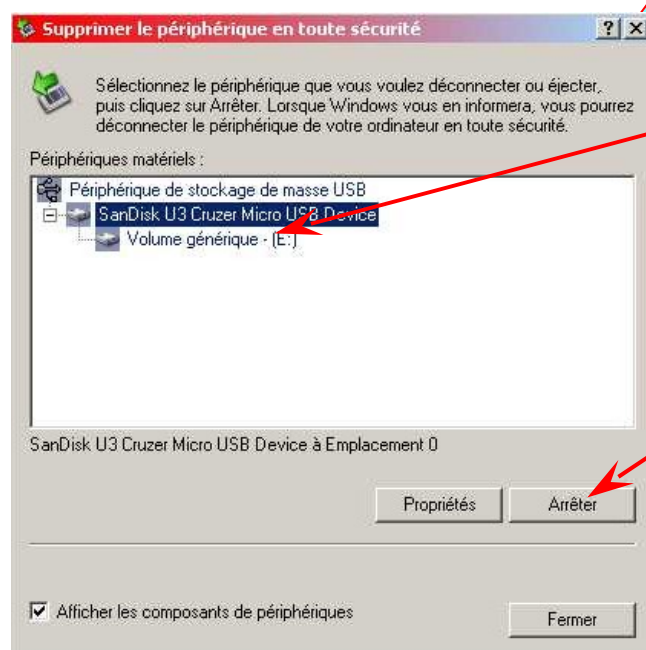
Supprimer le périphérique en toute sécurité

?

Sélectionnez le périphérique que vous voulez déconnecter ou éjecter, puis cliquez sur Arrêter. Lorsque Windows vous en informera, vous pourrez déconnecter le périphérique de votre ordinateur en toute sécurité.

Périphériques matériels :

Périphérique de stockage de masse USB

SanDisk U3 Cruzer Micro USB Device

Volume générique - (E:)

SanDisk U3 Cruzer Micro USB Device à Emplacement 0

Propriétés

Arrêter

Afficher les composants de périphériques

Fermer